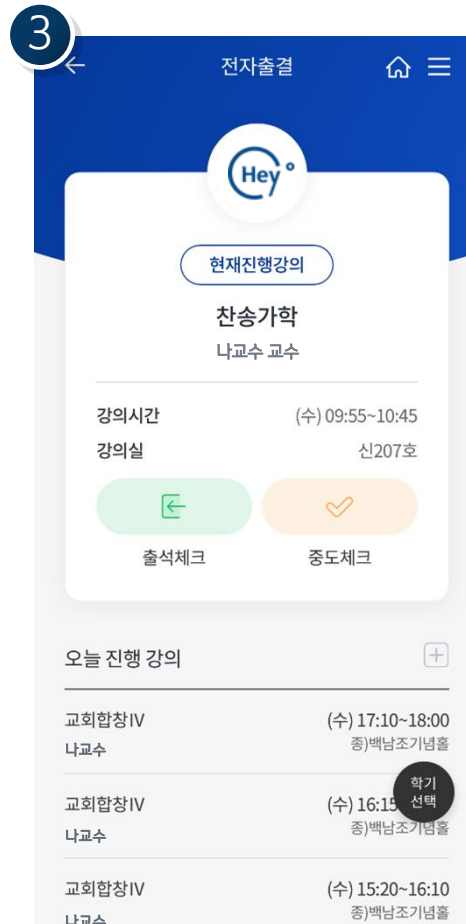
3

전자출결

Hey

현재진행강의

찬송가학

나교수 교수

강의시간 (수) 09:55~10:45

강의실 신207호

출석체크

중도체크

오늘 진행 강의

교회합창IV (수) 17:10~18:00
나교수 종)백남조기념홀

교회합창IV (수) 16:15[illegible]
나교수 종)백남조기념홀

학기 선택

교회합창IV (수) 15:20~16:10
나교수 종)백남조기념홀